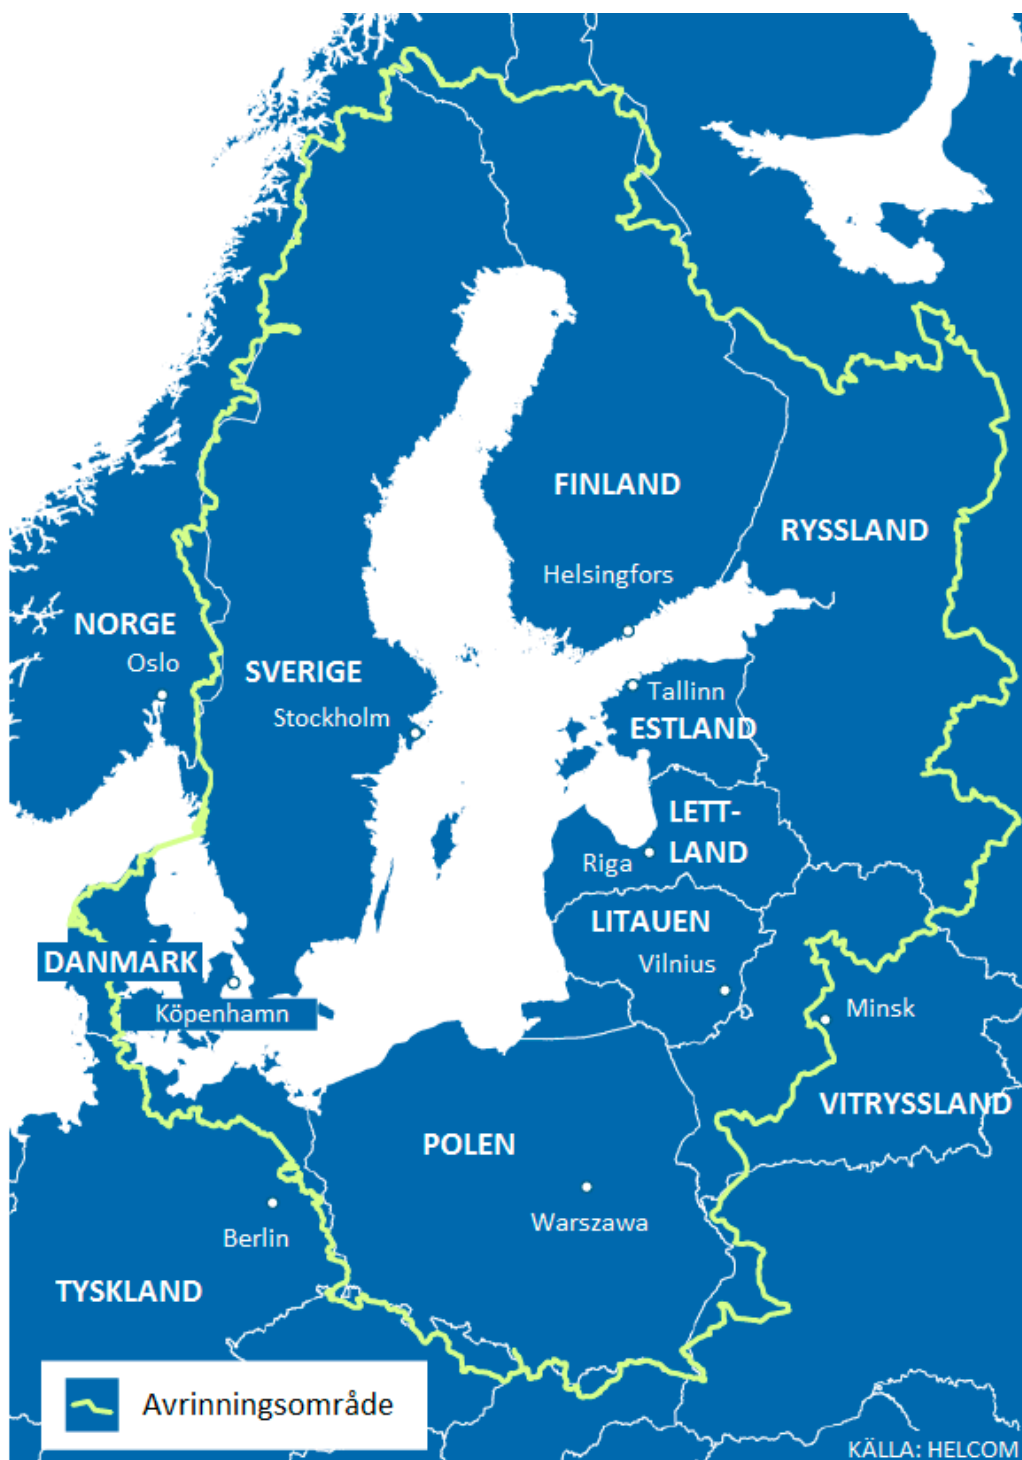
FINLAND

RYSSLAND

Helsingfors

NORGE

Oslo

SVERIGE

Stockholm

Tallinn

ESTLAND

LETT-LAND

Riga

LITAUEN

Vilnius

DANMARK

Köpenhamn

Minsk

VITRYSSLAND

POLEN

Warszawa

Berlin

TYSKLAND

Avrinningsområde

KÄLLA: HELCOM